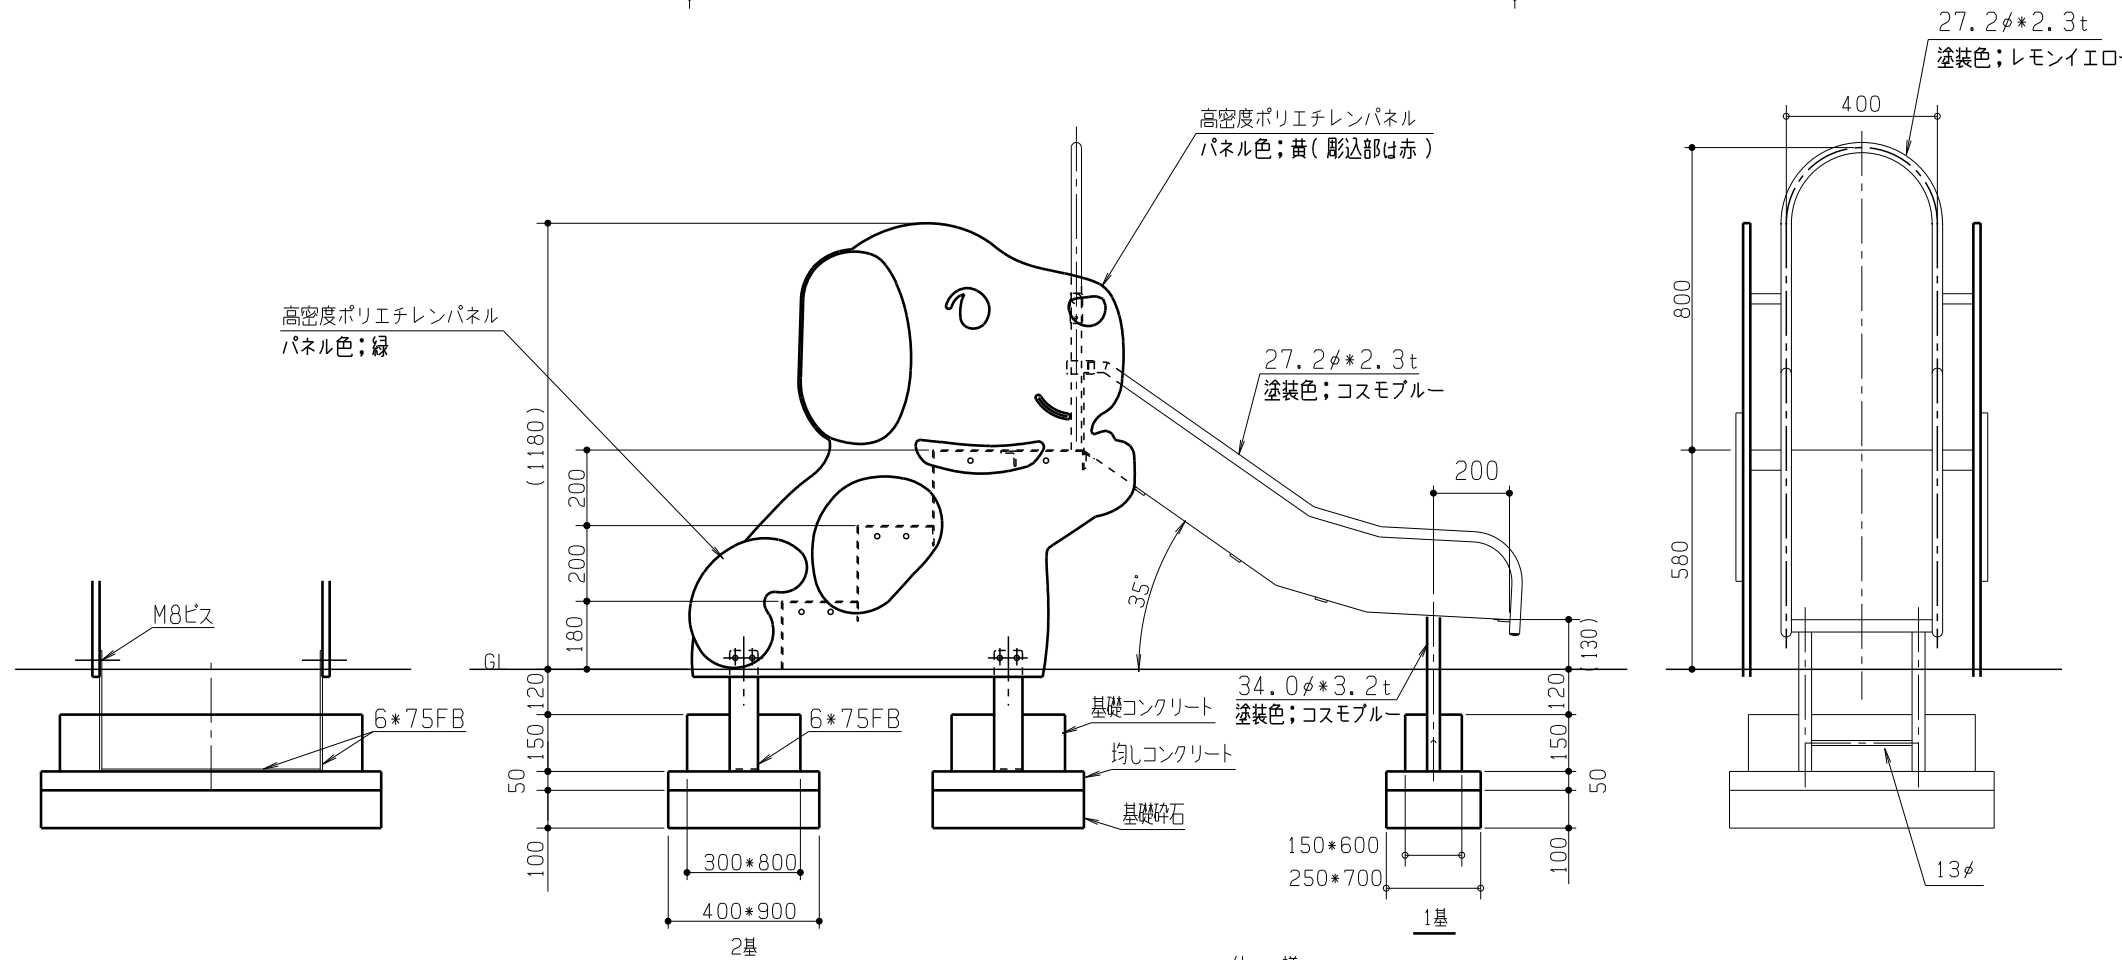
27.2$\phi$*2.3t
塗装色；レモンイエロー

400

高密度ポリエチレンパネル
パネル色；黄（彫込部は赤）

高密度ポリエチレンパネル
パネル色；緑

27.2$\phi$*2.3t
塗装色；コスモブルー

800

580

(1180)

200

200

180

200

35°

M8ビス

GL

6*75FB

6*75FB

120

150

50

100

基礎コンクリート

均しコンクリート

基礎砕石

34.0$\phi$*3.2t
塗装色；コスモブルー

(130)

120

150

50

100

300*800

400*900

2基

150*600

250*700

1基

13$\phi$